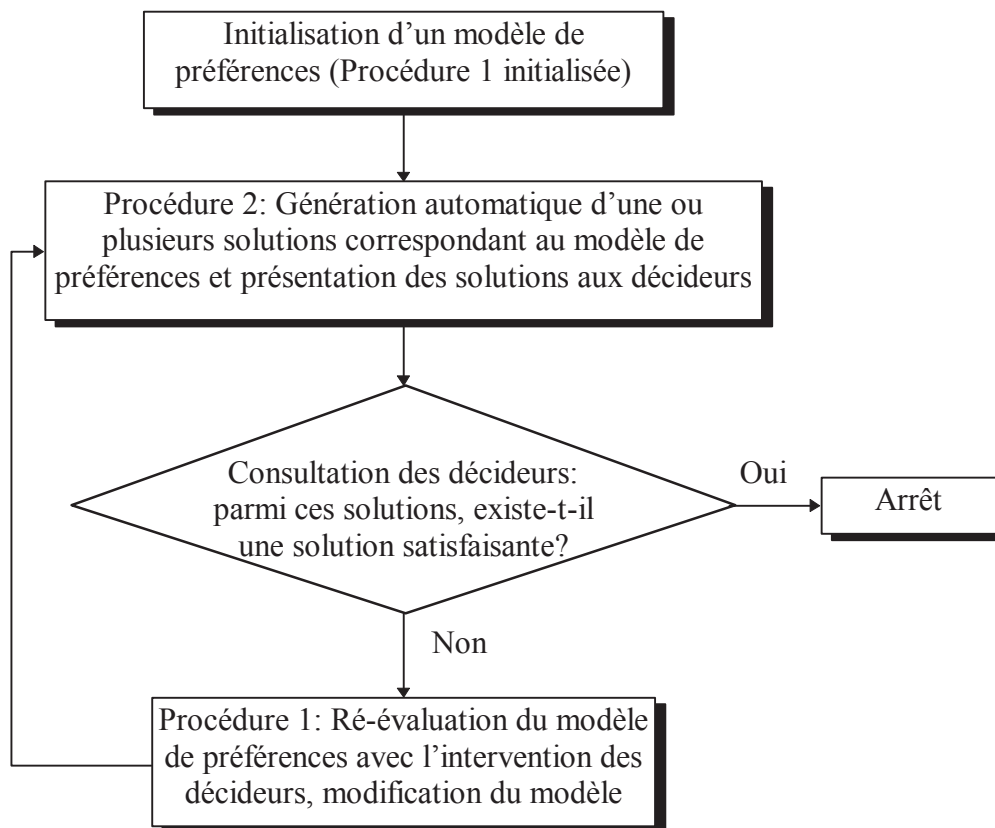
Initialisation d’un modèle de préférences (Procédure 1 initialisée)

Procédure 2: Génération automatique d’une ou plusieurs solutions correspondant au modèle de préférences et présentation des solutions aux décideurs

Consultation des décideurs: parmi ces solutions, existe-t-il une solution satisfaisante?

Oui

Arrêt

Non

Procédure 1: Ré-évaluation du modèle de préférences avec l’intervention des décideurs, modification du modèle